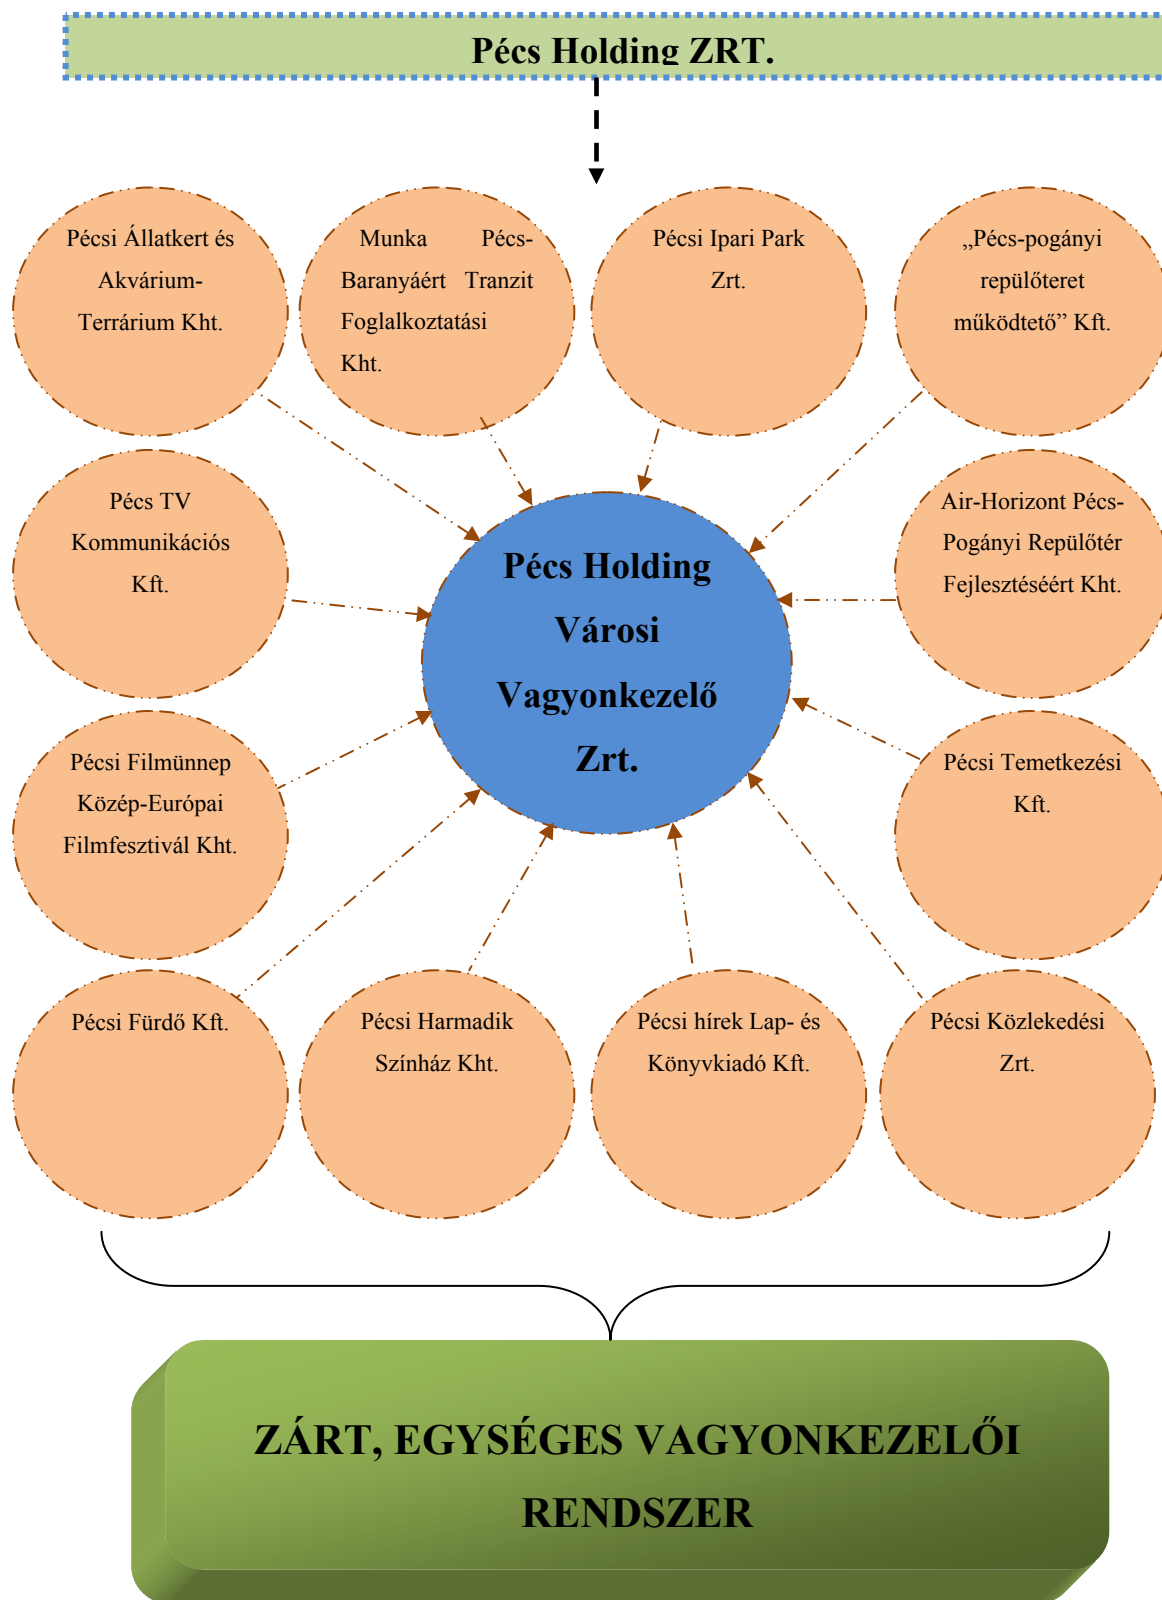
Pécs Holding ZRT.

Pécsi Állatkert és Akvárium-Terrárium Kht.

Munka Pécs-Baranyáért Tranzit Foglalkoztatási Kht.

Pécsi Ipari Park Zrt.

„Pécs-pogányi repülőteret működtető” Kft.

Pécs TV Kommunikációs Kft.

Pécs Holding Városi Vagyonkezelő Zrt.

Air-Horizont Pécs-Pogányi Repülőtér Fejlesztéséért Kht.

Pécsi Filmünnep Közép-Európai Filmfesztivál Kht.

Pécsi Temetkezési Kft.

Pécsi Fürdő Kft.

Pécsi Harmadik Színház Kht.

Pécsi hírek Lap- és Könyvkiadó Kft.

Pécsi Közlekedési Zrt.

ZÁRT, EGYSÉGES VAGYONKEZELŐI RENDSZER